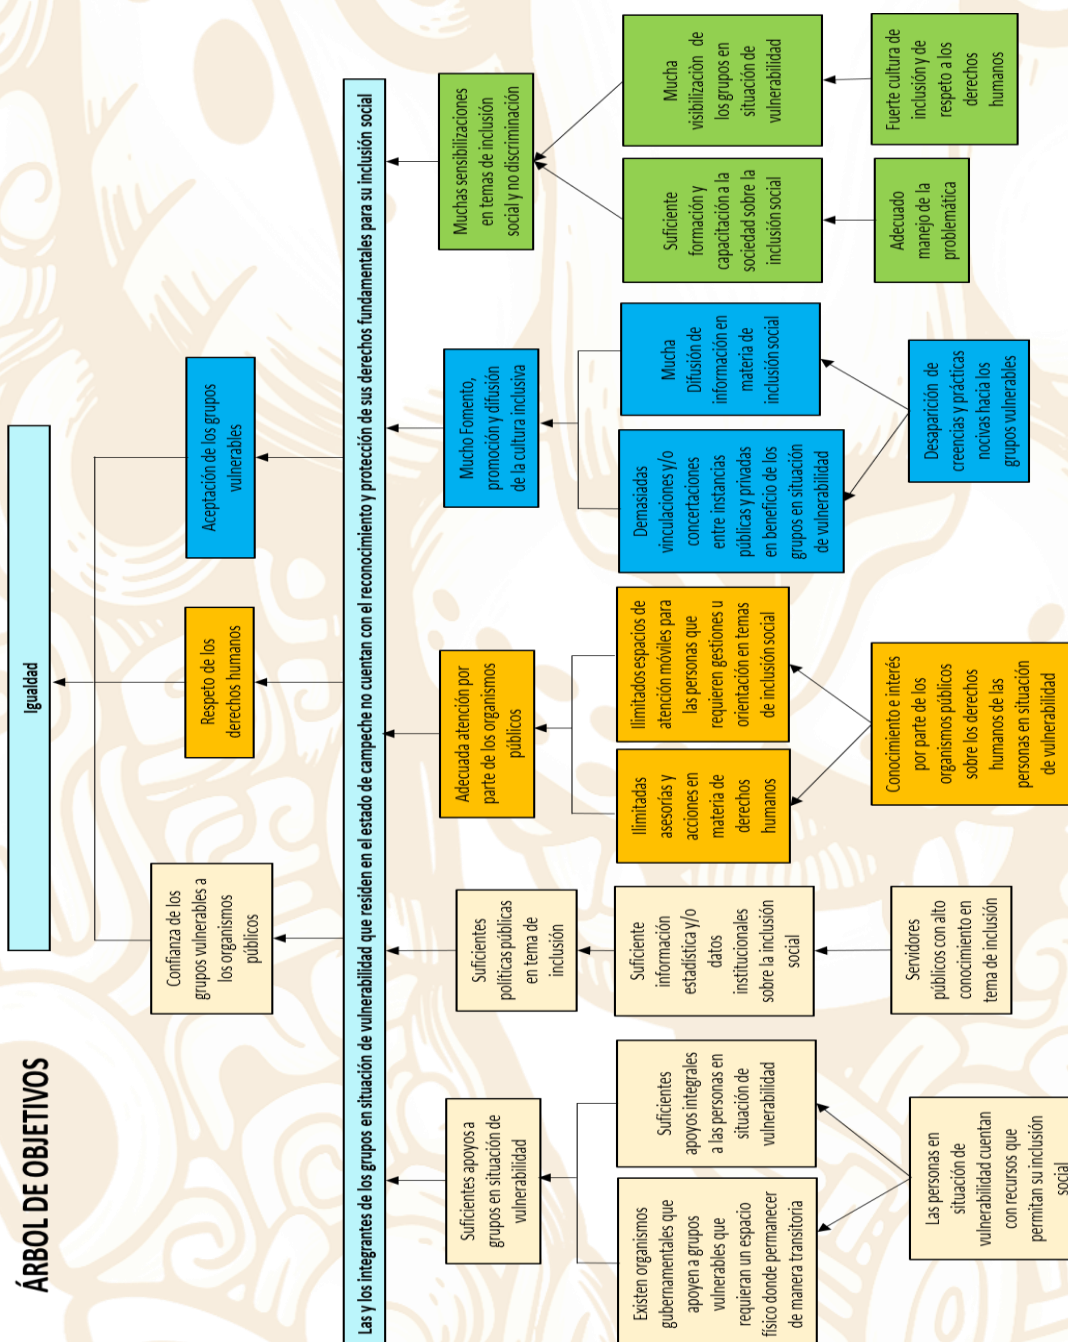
ÁRBOL DE OBJETIVOS

Igualdad

Confianza de los grupos vulnerables a los organismos públicos

Respeto de los derechos humanos

Aceptación de los grupos vulnerables

Las y los integrantes de los grupos en situación de vulnerabilidad que residen en el estado de campeche no cuentan con el reconocimiento y protección de sus derechos fundamentales para su inclusión social

Suficientes apoyos a grupos en situación de vulnerabilidad

Suficientes políticas públicas en tema de inclusión

Adecuada atención por parte de los organismos públicos

Mucho Fomento, promoción y difusión de la cultura inclusiva

Muchas sensibilizaciones en temas de inclusión social y no discriminación

Existen organismos gubernamentales que apoyen a grupos vulnerables que requieran un espacio físico donde permanecer de manera transitoria

Suficientes apoyos integrales a las personas en situación de vulnerabilidad

Suficiente información estadística y/o datos institucionales sobre la inclusión social

Ilimitadas asesorías y acciones en materia de derechos humanos

Ilimitados espacios de atención móviles para las personas que requieren gestiones u orientación en temas de inclusión social

Demasiadas vinculaciones y/o concertaciones entre instancias públicas y privadas en beneficio de los grupos en situación de vulnerabilidad

Mucha Difusión de información en materia de inclusión social

Suficiente formación y capacitación a la sociedad sobre la inclusión social

Mucha visibilización de los grupos en situación de vulnerabilidad

Las personas en situación de vulnerabilidad cuentan con recursos que permitan su inclusión social

Servidores públicos con alto conocimiento en tema de inclusión

Conocimiento e interés por parte de los organismos públicos sobre los derechos humanos de las personas en situación de vulnerabilidad

Desaparición de creencias y prácticas nocivas hacia los grupos vulnerables

Adecuado manejo de la problemática

Fuerte cultura de inclusión y de respeto a los derechos humanos